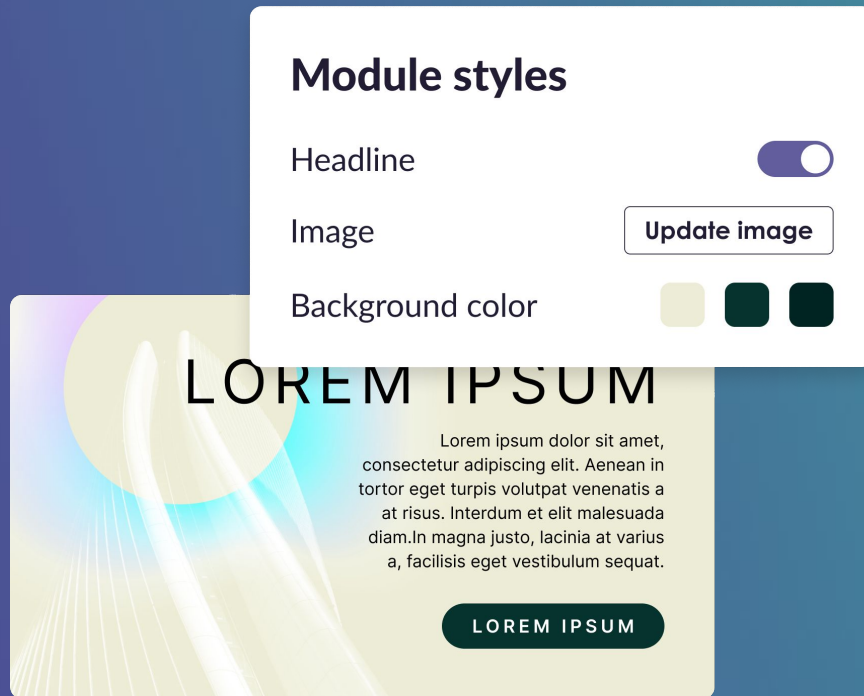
Module styles

Headline

Image

Update image

Background color

LOREM IPSUM

Lorem ipsum dolor sit amet, consectetur adipiscing elit. Aenean in tortor eget turpis volutpat venenatis a at risus. Interdum et elit malesuada diam.In magna justo, lacinia at varius a, facilisis eget vestibulum sequat.

LOREM IPSUM